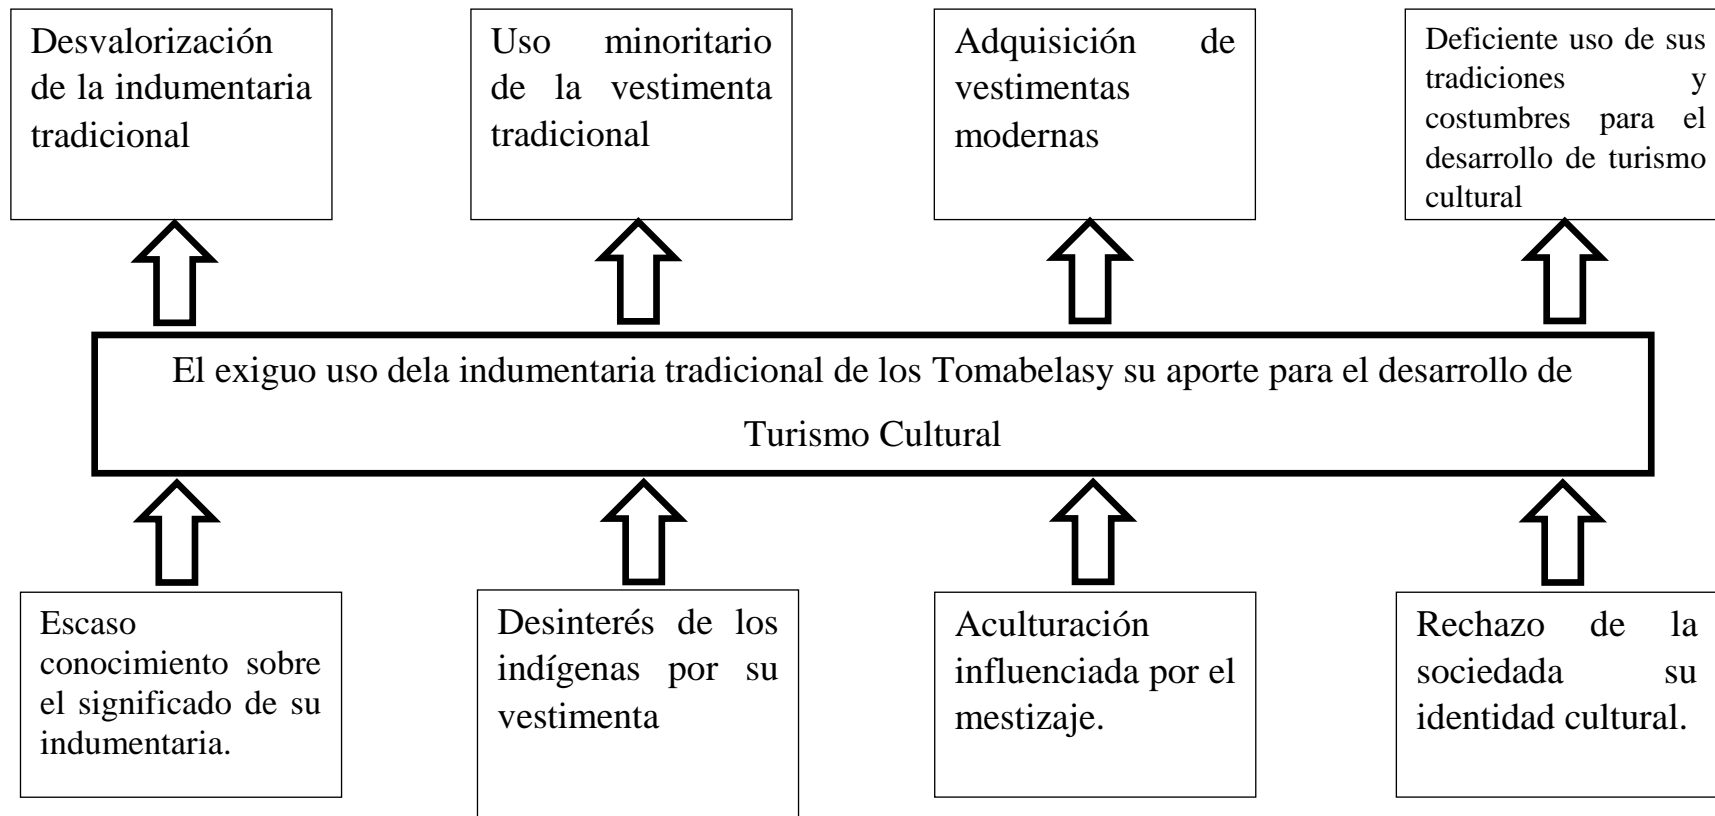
Desvalorización de la indumentaria tradicional

Uso minoritario de la vestimenta tradicional

Adquisición de vestimentas modernas

Deficiente uso de sus tradiciones y costumbres para el desarrollo de turismo cultural

El exiguo uso dela indumentaria tradicional de los Tomabelasy su aporte para el desarrollo de Turismo Cultural

Escaso conocimiento sobre el significado de su indumentaria.

Desinterés de los indígenas por su vestimenta

Aculturación influenciada por el mestizaje.

Rechazo de la sociedada su identidad cultural.